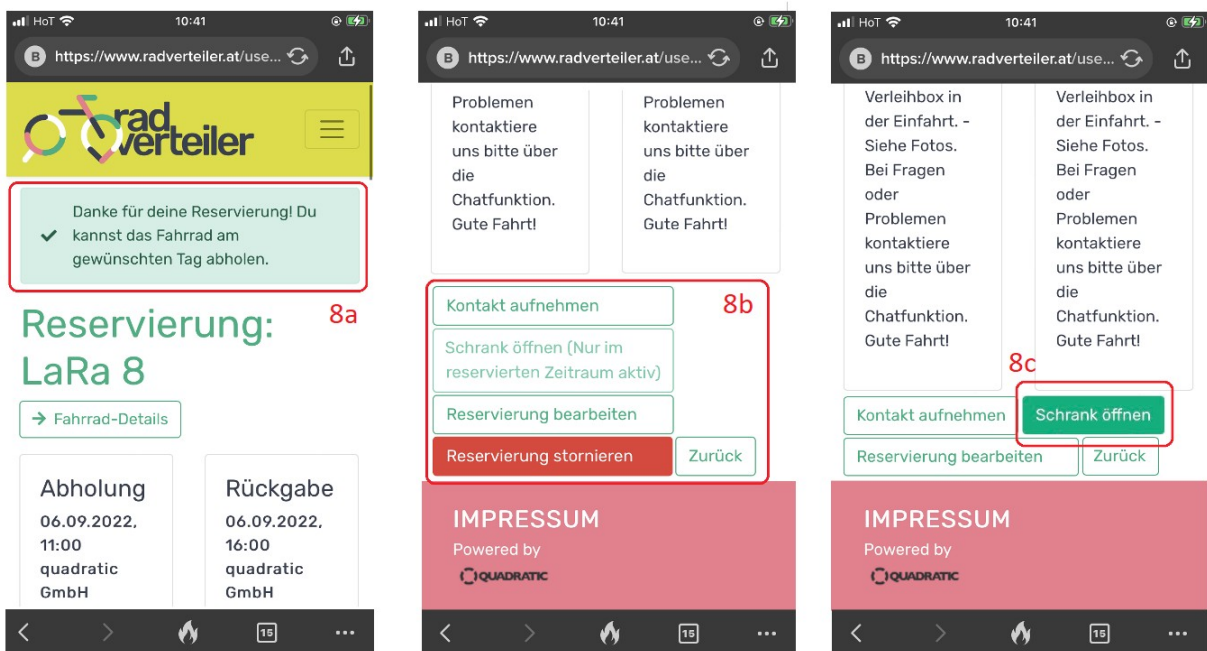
HoT 10:41
https://www.radverteiler.at/use...

rad verteiler

Danke für deine Reservierung! Du kannst das Fahrrad am gewünschten Tag abholen.

8a

Reservierung: LaRa 8

Fahrrad-Details

Abholung
06.09.2022, 11:00
quadratic GmbH

Rückgabe
06.09.2022, 16:00
quadratic GmbH

15

HoT 10:41
https://www.radverteiler.at/use...

Problemen kontaktiere uns bitte über die Chatfunktion. Gute Fahrt!

Problemen kontaktiere uns bitte über die Chatfunktion. Gute Fahrt!

8b

Kontakt aufnehmen
Schrank öffnen (Nur im reservierten Zeitraum aktiv)
Reservierung bearbeiten
Reservierung stornieren
Zurück

IMPRESSUM
Powered by
QUADRATIC

15

HoT 10:41
https://www.radverteiler.at/use...

Verleihbox in der Einfahrt. - Siehe Fotos. Bei Fragen oder Problemen kontaktiere uns bitte über die Chatfunktion. Gute Fahrt!

Verleihbox in der Einfahrt. - Siehe Fotos. Bei Fragen oder Problemen kontaktiere uns bitte über die Chatfunktion. Gute Fahrt!

8c

Kontakt aufnehmen
Schrank öffnen
Reservierung bearbeiten
Zurück

IMPRESSUM
Powered by
QUADRATIC

15